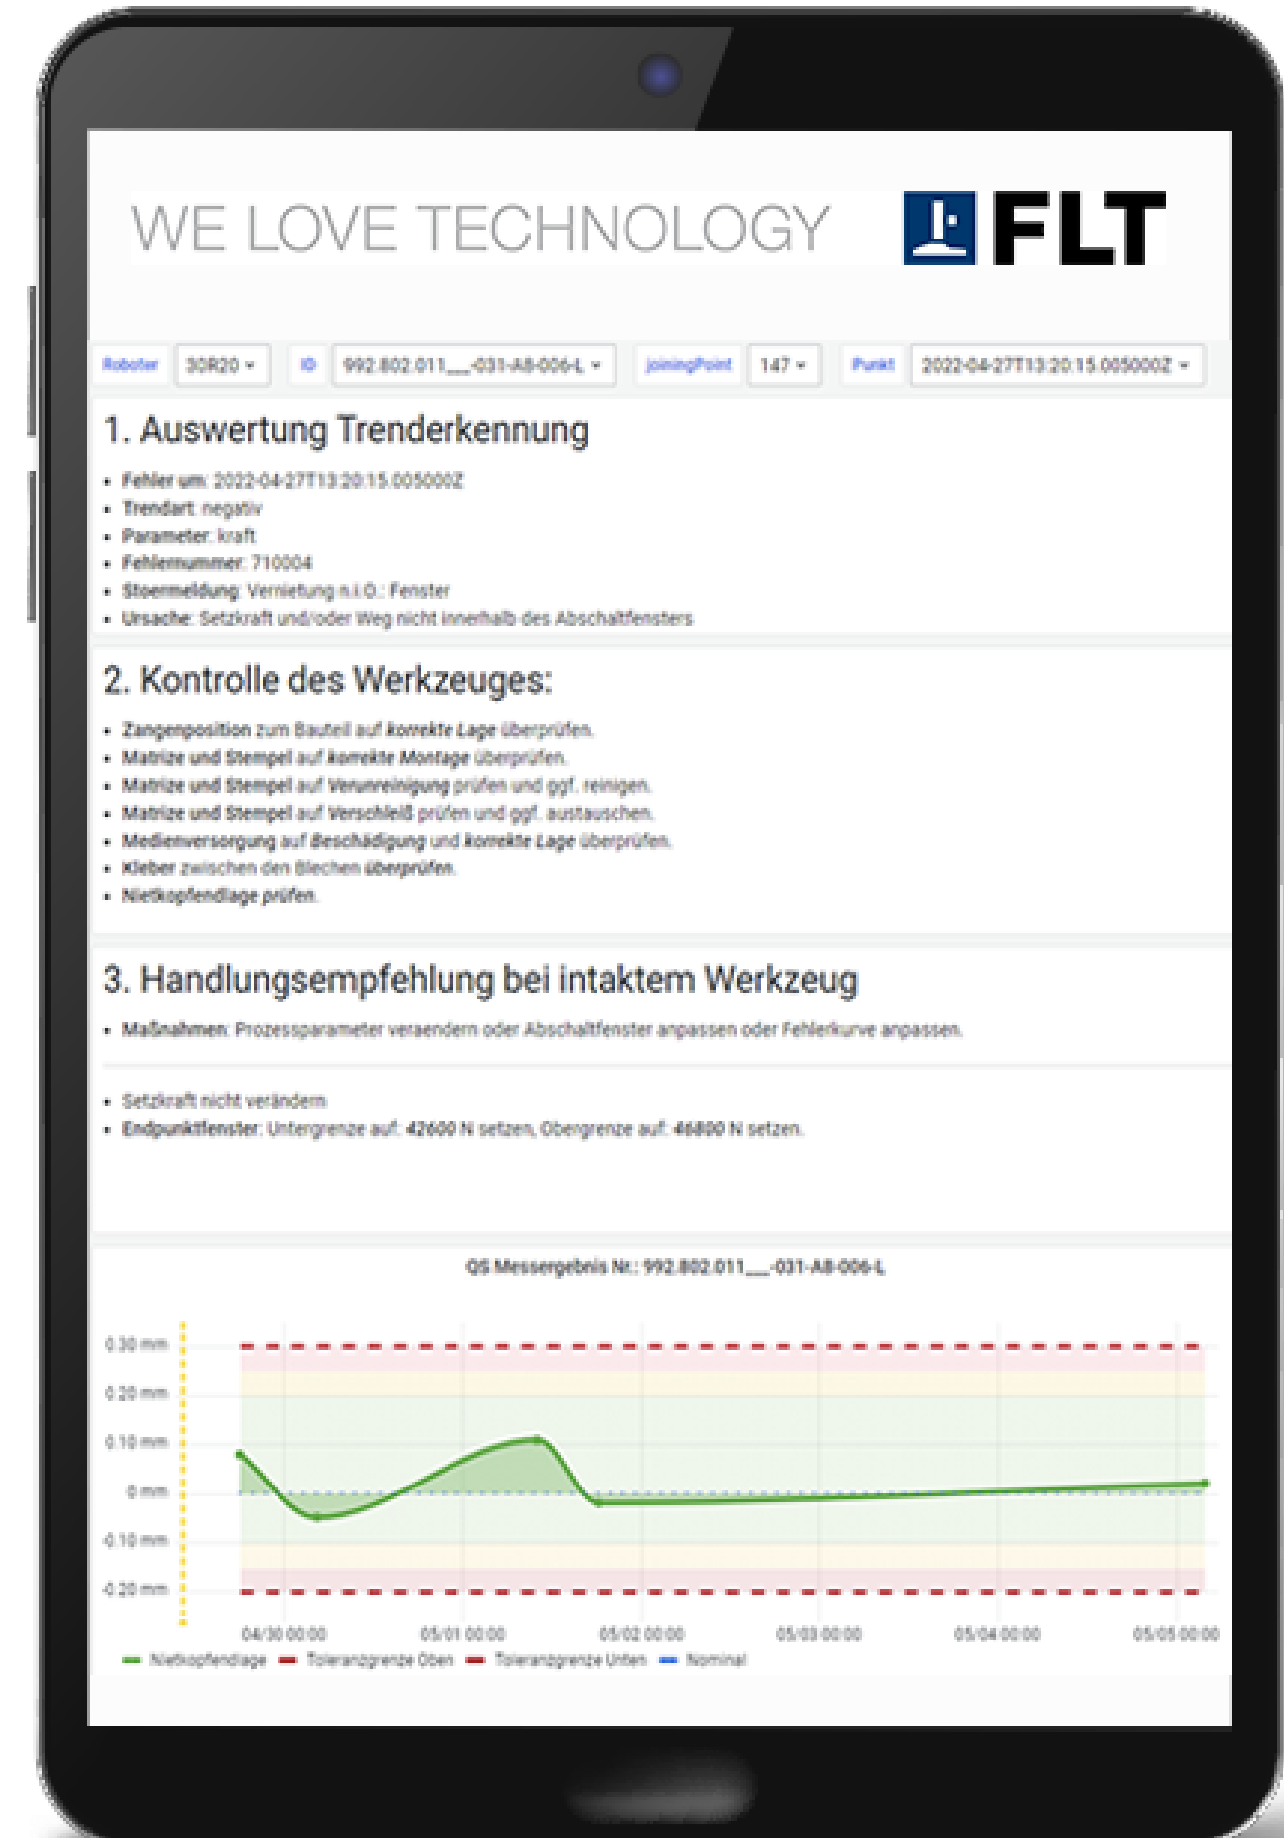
WE LOVE TECHNOLOGY

FLT

Roboter 30R20 ▾ ID 992.802.011___-031-A8-006-L ▾ joiningPoint 147 ▾ Punkt 2022-04-27T13:20:15.005000Z ▾

1. Auswertung Trenderkennung

- Fehler um: 2022-04-27T13:20:15.005000Z
- Trendart: negativ
- Parameter: kraft
- Fehlernummer: 710004
- Stoermeldung: Vernietung n.i.O.: Fenster
- Ursache: Setzkraft und/oder Weg nicht innerhalb des Abschaltfensters

2. Kontrolle des Werkzeuges:

- Zangenposition zum Bauteil auf korrekte Lage überprüfen.
- Matrize und Stempel auf korrekte Montage überprüfen.
- Matrize und Stempel auf Verunreinigung prüfen und ggf. reinigen.
- Matrize und Stempel auf Verschleiß prüfen und ggf. austauschen.
- Medienversorgung auf Beschädigung und korrekte Lage überprüfen.
- Kleber zwischen den Blechen überprüfen.
- Nietkopfendlage prüfen.

3. Handlungsempfehlung bei intaktem Werkzeug

- Maßnahmen: Prozessparameter veraendern oder Abschaltfenster anpassen oder Fehlerkurve anpassen.

- Setzkraft nicht verändern
- Endpunktfenster: Untergrenze auf: 42600 N setzen, Obergrenze auf: 46800 N setzen.

QS Messergebnis Nr.: 992.802.011___-031-A8-006-L

0.30 mm
0.20 mm
0.10 mm
0 mm
-0.10 mm
-0.20 mm

04/30 00:00 05/01 00:00 05/02 00:00 05/03 00:00 05/04 00:00 05/05 00:00

Nietkopfendlage Toleranzgrenze Oben Toleranzgrenze Unten Nominal